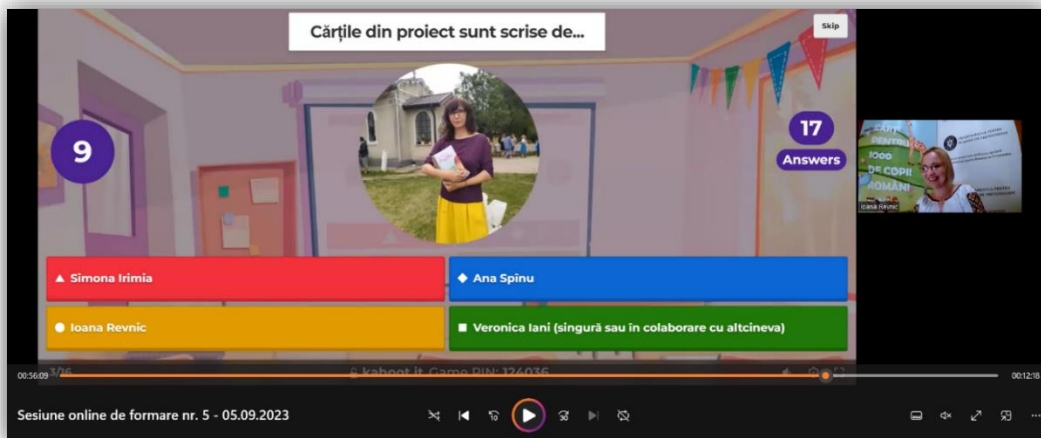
Cărțile din proiect sunt scrise de...

Skip

9

17
Answers

▲ Simona Irimia

◆ Ana Spînu

● Ioana Revnic

■ Veronica Iani (singură sau în colaborare cu altcineva)

CARTE PENTRU 1000 DE COPII ROMÂNI

Ioana Revnic

00:56:09

3/26

kahoot.it Game PIN: 124036

00:12:18

Sesiune online de formare nr. 5 - 05.09.2023